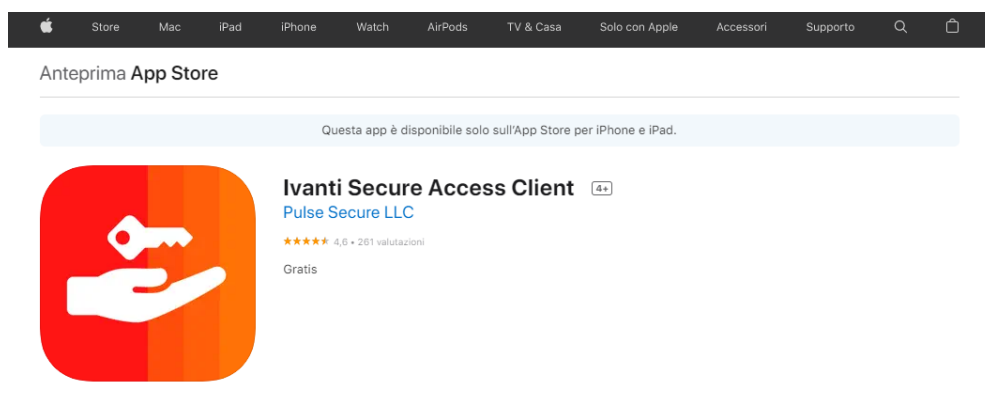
Store Mac iPad iPhone Watch AirPods TV & Casa Solo con Apple Accessori Supporto

Anteprima App Store

Questa app è disponibile solo sull'App Store per iPhone e iPad.

Ivanti Secure Access Client 4+

Pulse Secure LLC

★★★★★ 4,6 • 261 valutazioni

Gratis